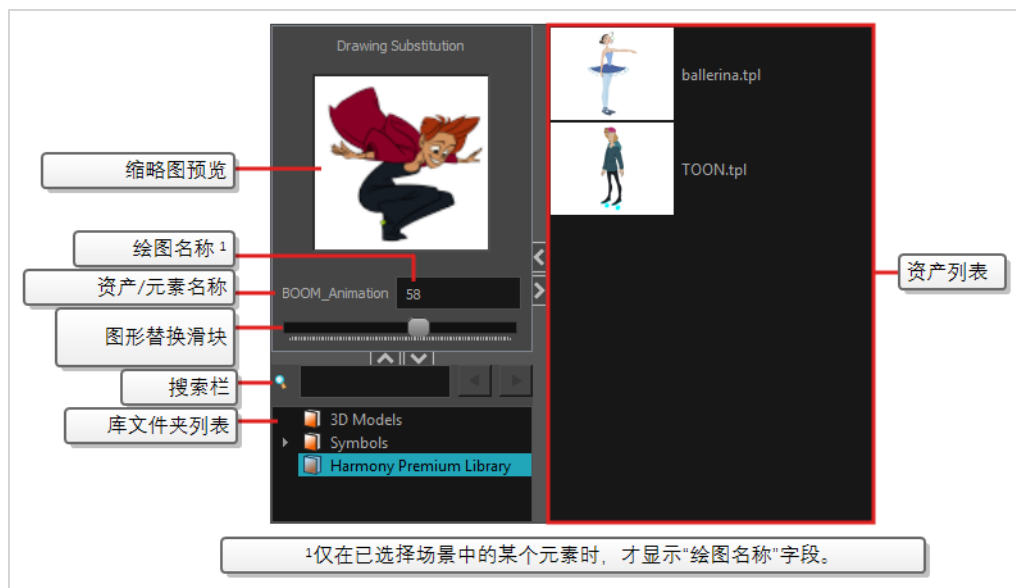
Drawing Substitution

缩略图预览

绘图名称 ¹

资产/元素名称

BOOM_Animation 58

图形替换滑块

搜索栏

库文件夹列表

3D Models

Symbols

Harmony Premium Library

ballerina.tpl

TOON.tpl

资产列表

¹仅在已选择场景中的某个元素时，才显示"绘图名称"字段。